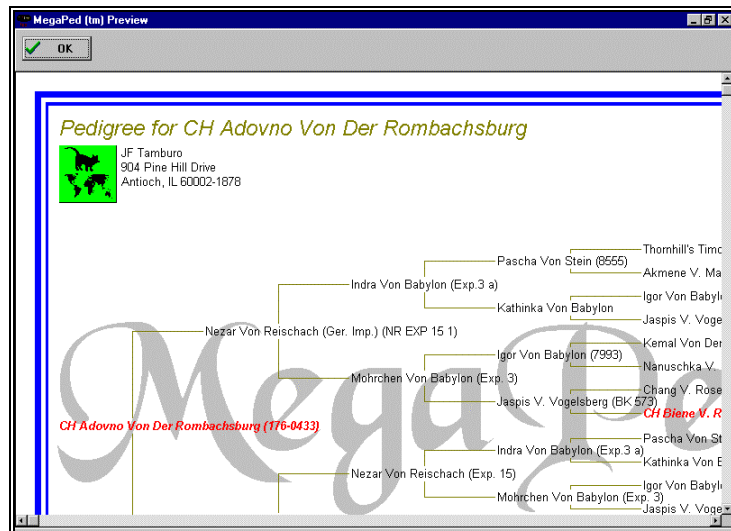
MegaPed (tm) Preview

OK

Pedigree for CH Adovno Von Der Rombachsburg

JF Tamburo
904 Pine Hill Drive
Antioch, IL 60002-1878

Thornhill's Timo
Akmene V. Ma
Pascha Von Stein (8555)
Igor Von Babyl
Indra Von Babylon (Exp.3 a)
Kathinka Von Babylon
Jaspis V. Voge
Nezar Von Reischach (Ger. Imp.) (NR EXP 15 1)
Kemal Von Der
Igor Von Babylon (7993)
Nanuschka V.
Mohrchen Von Babylon (Exp. 3)
Chang V. Rose
Jaspis V. Vogelsberg (BK 573)
CH Biene V. R
CH Adovno Von Der Rombachsburg (176-0433)
Pascha Von St
Indra Von Babylon (Exp.3 a)
Kathinka Von E
Nezar Von Reischach (Exp. 15)
Igor Von Babyl
Mohrchen Von Babylon (Exp. 3)
Jaspis V. Voge

MegaPed